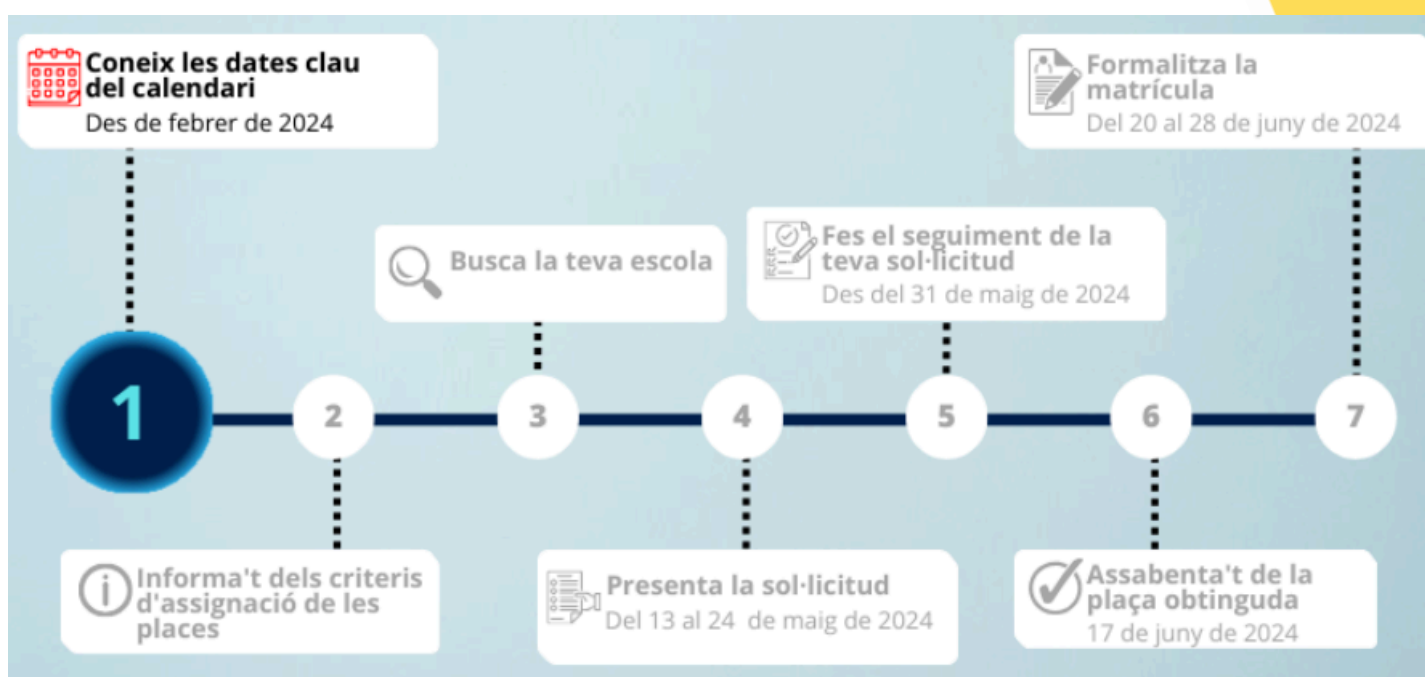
Coneix les dates clau del calendari
Des de febrer de 2024

Informa't dels criteris d'assignació de les places

Busca la teva escola

Presenta la sol·licitud
Del 13 al 24 de maig de 2024

Fes el seguiment de la teva sol·licitud
Des del 31 de maig de 2024

Assabenta't de la plaça obtinguda
17 de juny de 2024

Formalitza la matrícula
Del 20 al 28 de juny de 2024

1 2 3 4 5 6 7